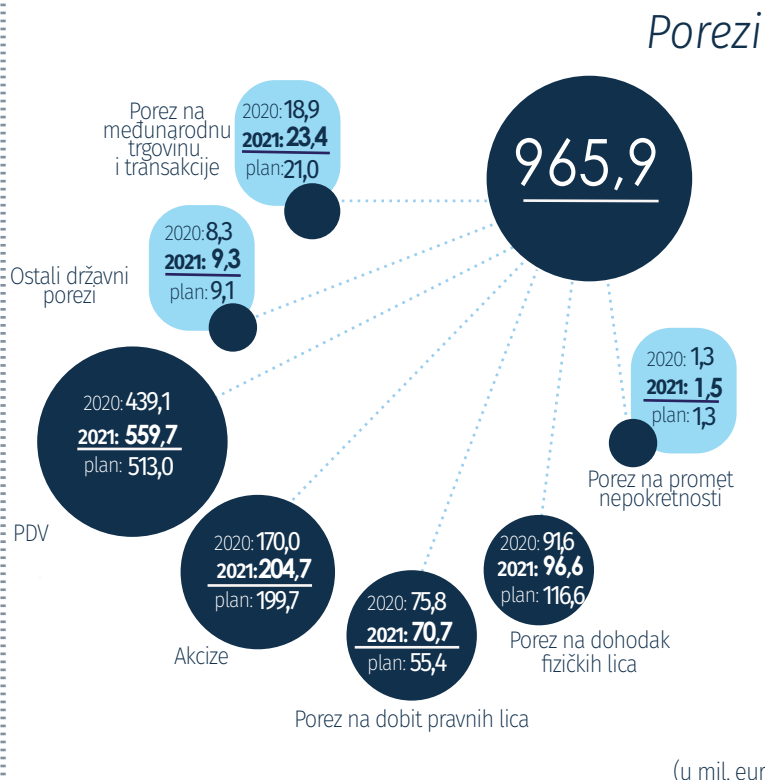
Porezi

965,9

Porez na međunarodnu trgovinu i transakcije
2020: 18,9
2021: 23,4
plan: 21,0

Ostali državni porezi
2020: 8,3
2021: 9,3
plan: 9,1

PDV
2020: 439,1
2021: 559,7
plan: 513,0

Akcize
2020: 170,0
2021: 204,7
plan: 199,7

Porez na dobit pravnih lica
2020: 75,8
2021: 70,7
plan: 55,4

Porez na dohodak fizičkih lica
2020: 91,6
2021: 96,6
plan: 116,6

Porez na promet nepokretnosti
2020: 1,3
2021: 1,5
plan: 1,3

(u mil. eur